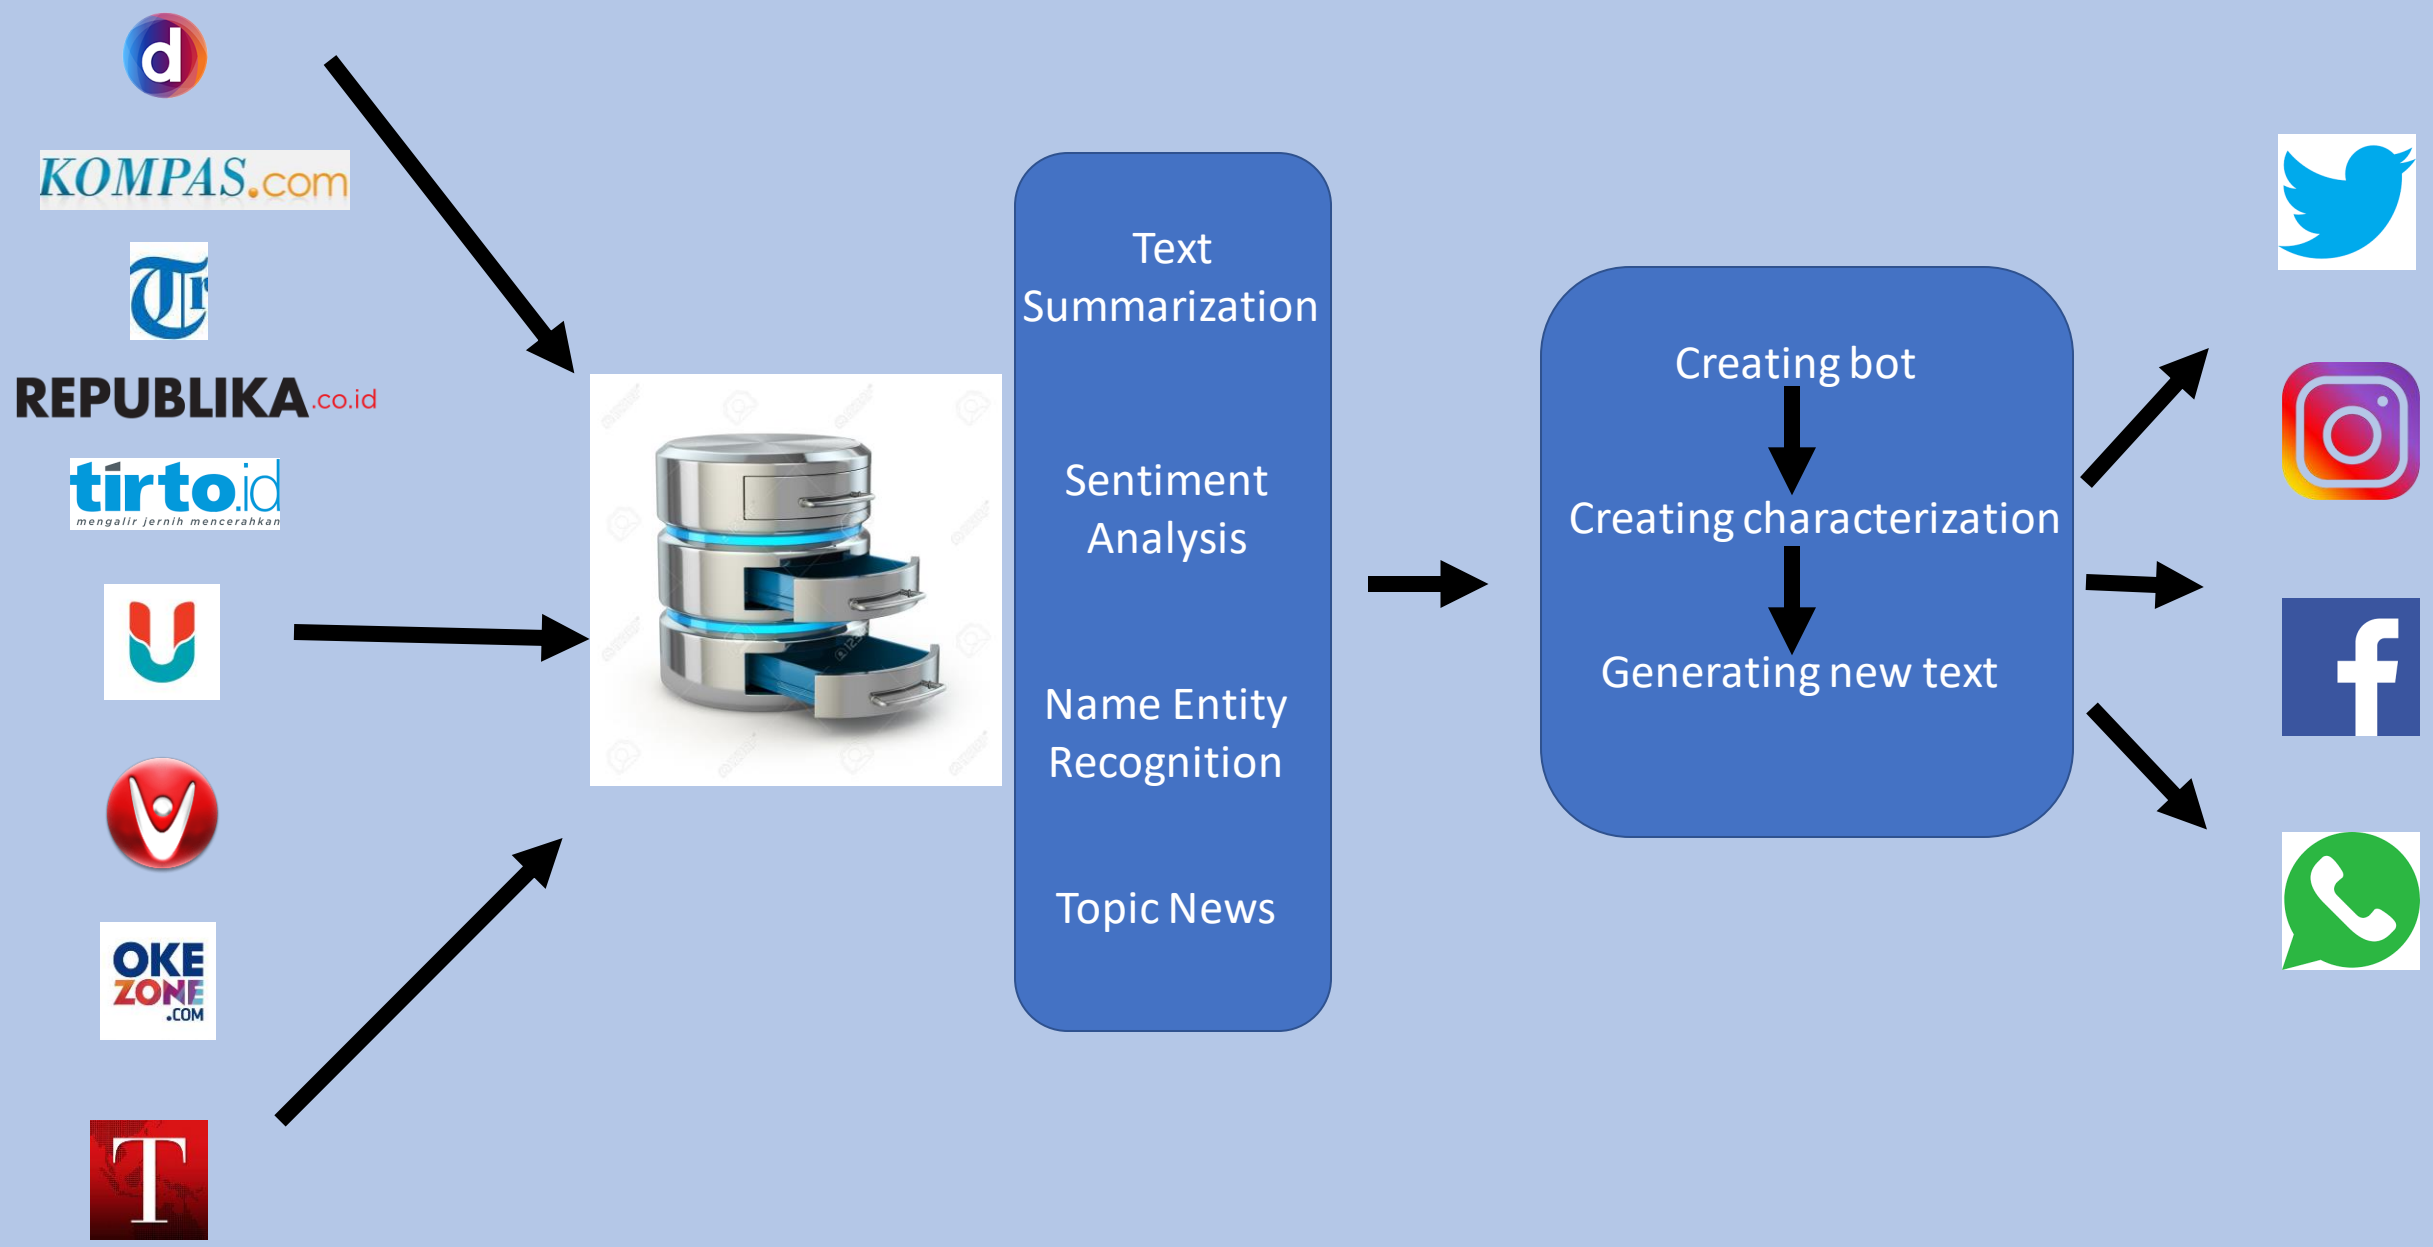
d

KOMPAS.com

Tr

REPUBLIKA.co.id

tirto.id
mengalir jernih mencerahkan

U

V

OKE ZONE .COM

T

Text Summarization

Sentiment Analysis

Name Entity Recognition

Topic News

Creating bot

Creating characterization

Generating new text

f